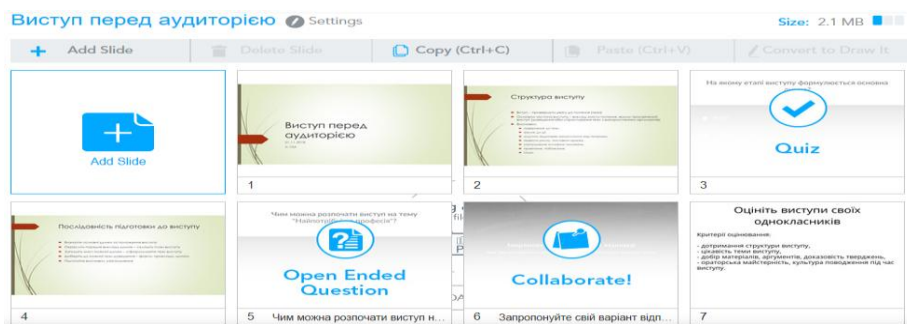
Виступ перед аудиторією Settings

Size: 2.1 MB

Add Slide | Delete Slide | Copy (Ctrl+C) | Paste (Ctrl+V) | Convert to Draw It

Add Slide

Виступ перед аудиторією

1

Структура виступу

2

На якому етапі виступу формулюється основна

Quiz

3

Послідовність підготовки до виступу

4

Чим можна розпочати виступ на тему "Найкраща професія"?

Open Ended Question

5 Чим можна розпочати виступ н...

Collaborate!

6 Запропонуйте свій варіант відп...

Оцініть виступи своїх однокласників

Критерії оцінювання:

- дотримання структури виступу,
- цікавість теми виступу,
- добір матеріалів, аргументів, доказовість тверджень,
- ораторська майстерність, культура поводження під час виступу.

7